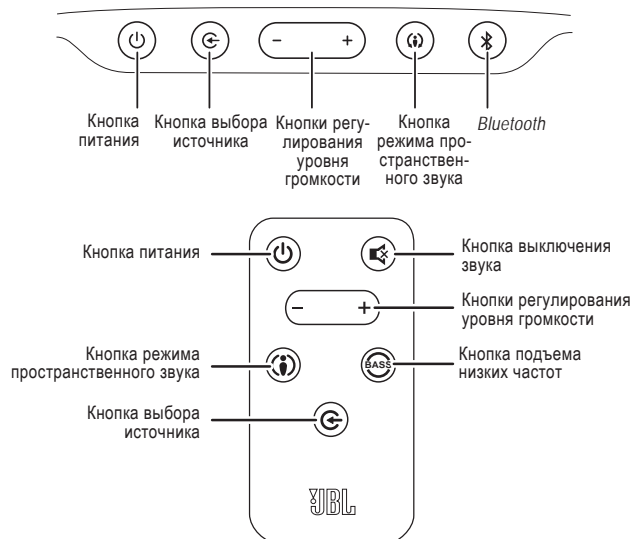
– +

Кнопка питания

Кнопка выбора источника

Кнопки регулирования уровня громкости

Кнопка режима пространственного звука

Bluetooth

– +

BASS

Кнопка питания

Кнопка выключения звука

Кнопки регулирования уровня громкости

Кнопка режима пространственного звука

Кнопка подъема низких частот

Кнопка выбора источника

JBL